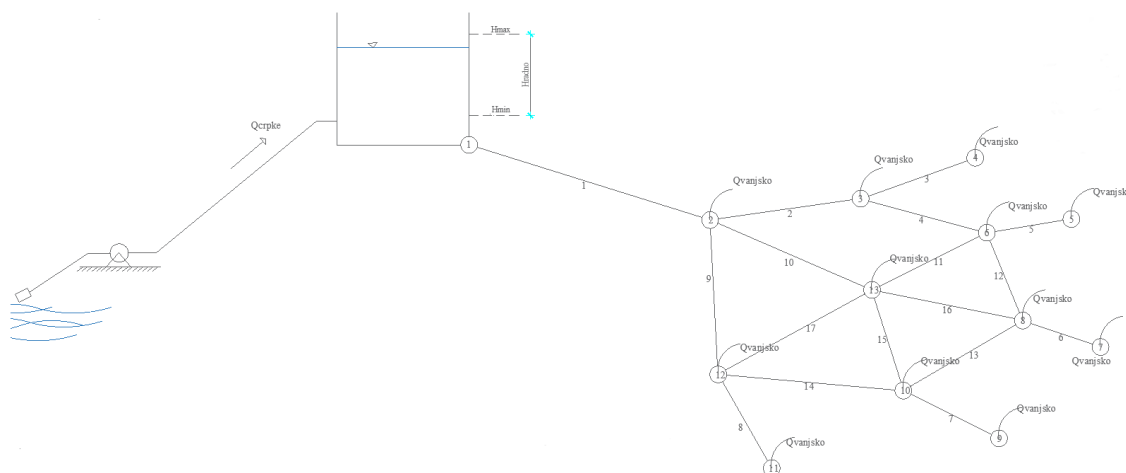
Hmax
Hradno
Hmin
Qcrpke
1
1
Qvanjsko
2
2
Qvanjsko
3
3
Qvanjsko
4
4
Qvanjsko
6
5
Qvanjsk
5
10
Qvanjsko
11
13
12
9
Qvanjsko
16
8
Qvanjsko
17
15
Qvanjsko
13
6
7
Qvanjsko
Qvanjsko
12
14
10
7
Qvanjsko
9
8
Qvanjsko
11